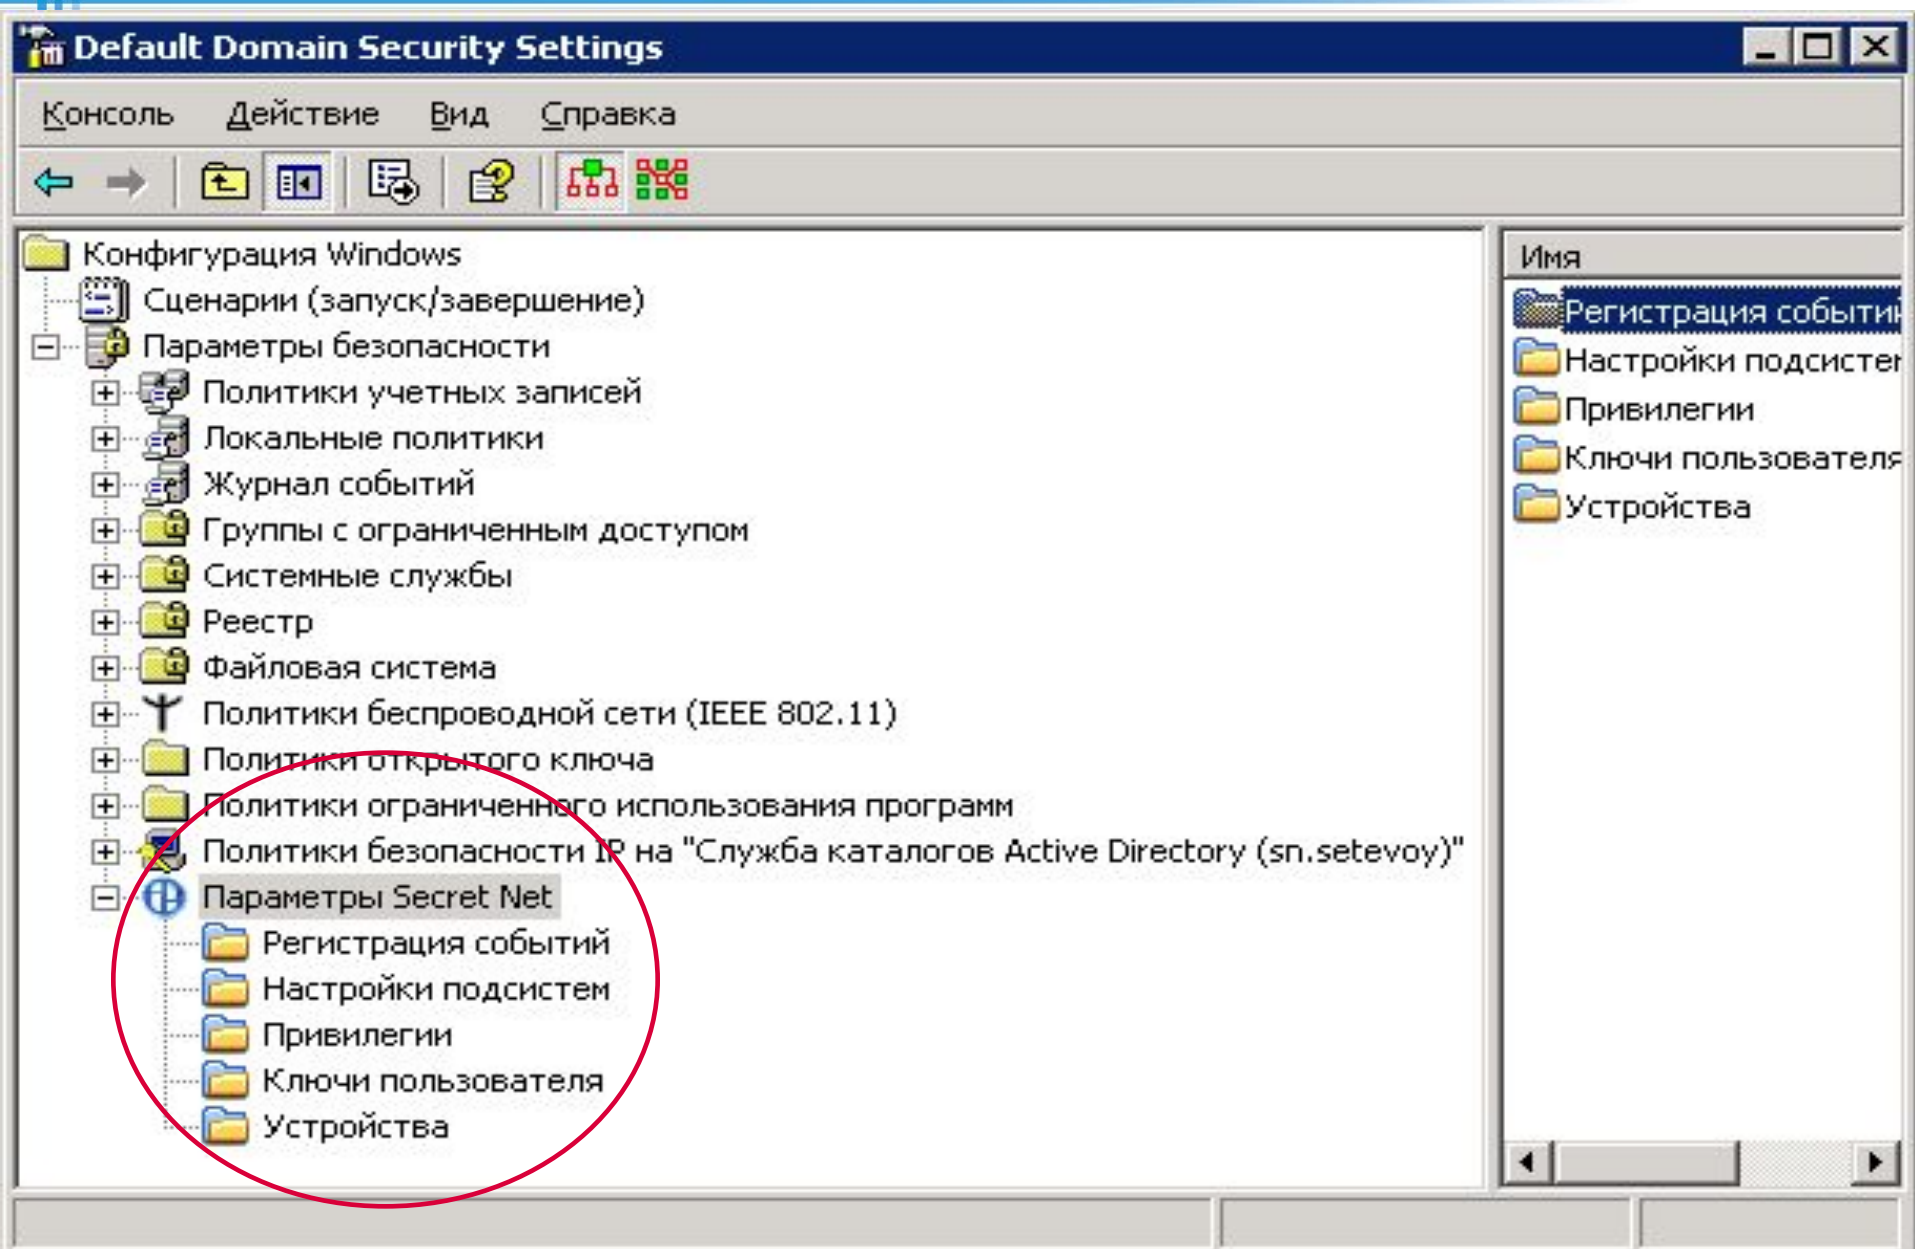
Default Domain Security Settings

Консоль Действие Вид Справка

Конфигурация Windows
Сценарии (запуск/завершение)
Параметры безопасности
Политики учетных записей
Локальные политики
Журнал событий
Группы с ограниченным доступом
Системные службы
Реестр
Файловая система
Политики беспроводной сети (IEEE 802.11)
Политики открытого ключа
Политики ограниченного использования программ
Политики безопасности IP на "Служба каталогов Active Directory (sn.setevoy)"
Параметры Secret Net
Регистрация событий
Настройки подсистем
Привилегии
Ключи пользователя
Устройства

Имя
Регистрация событи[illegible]
Настройки подсисте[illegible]
Привилегии
Ключи пользователя
Устройства